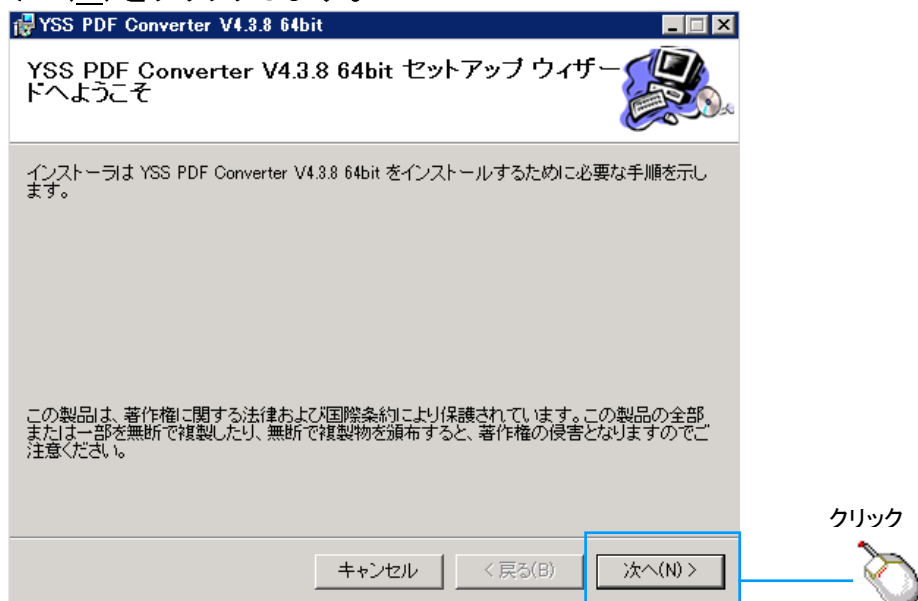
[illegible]

YSS PDF Converter V4.3.8 64bit

YSS PDF Converter V4.3.8 64bit セットアップ ウィザードへようこそ

インストーラは YSS PDF Converter V4.3.8 64bit をインストールするために必要な手順を示します。

この製品は、著作権に関する法律および国際条約により保護されています。この製品の全部または一部を無断で複製したり、無断で複製物を頒布すると、著作権の侵害となりますのでご注意ください。

キャンセル
< 戻る(B)
次へ(N) >

クリック